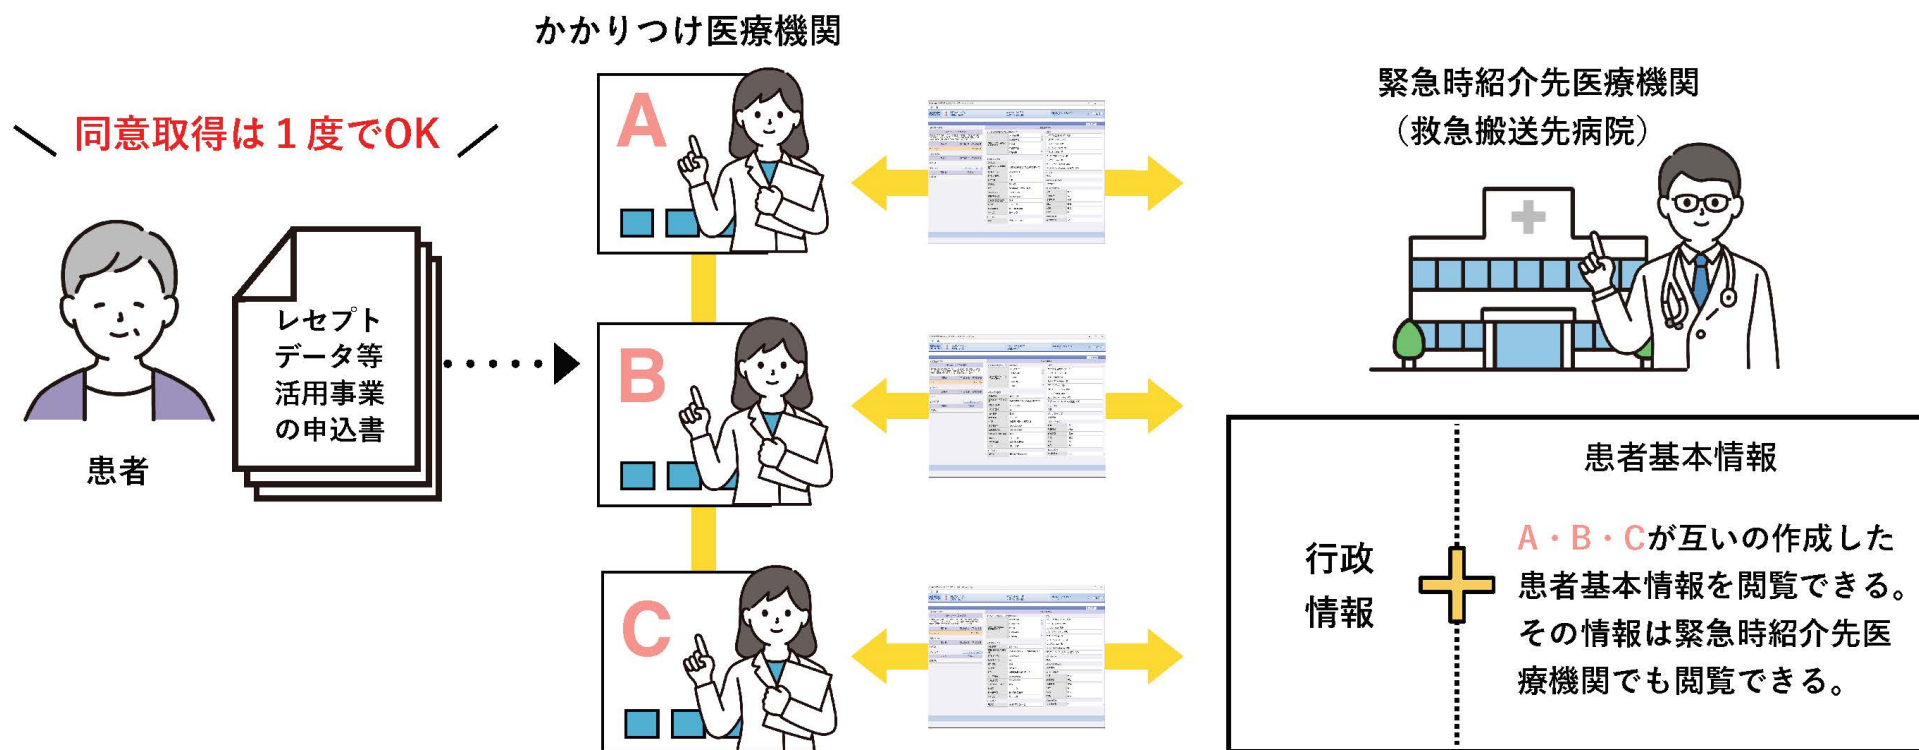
かかりつけ医療機関

＼ 同意取得は１度でOK ／

患者

レセプトデータ等活用事業の申込書

A

B

C

緊急時紹介先医療機関（救急搬送先病院）

行政情報

患者基本情報

A・B・Cが互いの作成した患者基本情報を閲覧できる。その情報は緊急時紹介先医療機関でも閲覧できる。